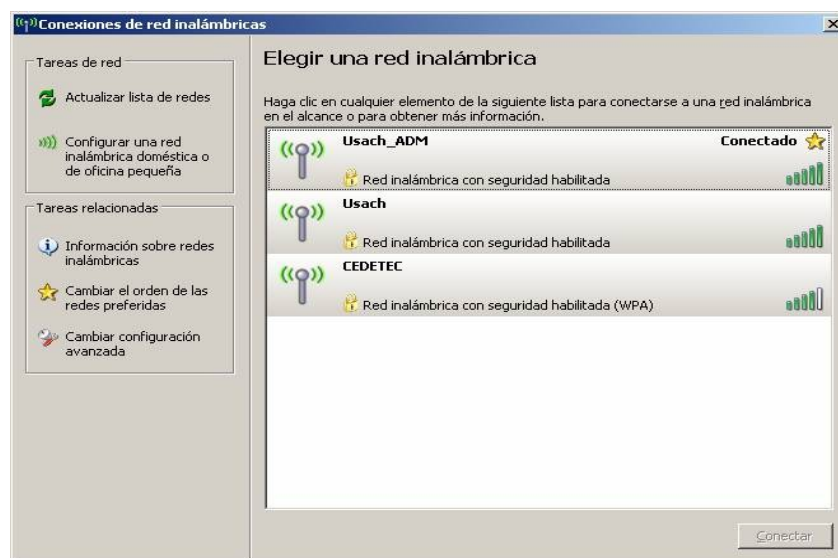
Conexiones de red inalámbricas

Tareas de red

Actualizar lista de redes

Configurar una red inalámbrica doméstica o de oficina pequeña

Tareas relacionadas

Información sobre redes inalámbricas

Cambiar el orden de las redes preferidas

Cambiar configuración avanzada

Elegir una red inalámbrica

Haga clic en cualquier elemento de la siguiente lista para conectarse a una red inalámbrica en el alcance o para obtener más información.

Usach_ADM

Conectado

Red inalámbrica con seguridad habilitada

Usach

Red inalámbrica con seguridad habilitada

CEDETEC

Red inalámbrica con seguridad habilitada (WPA)

Conectar